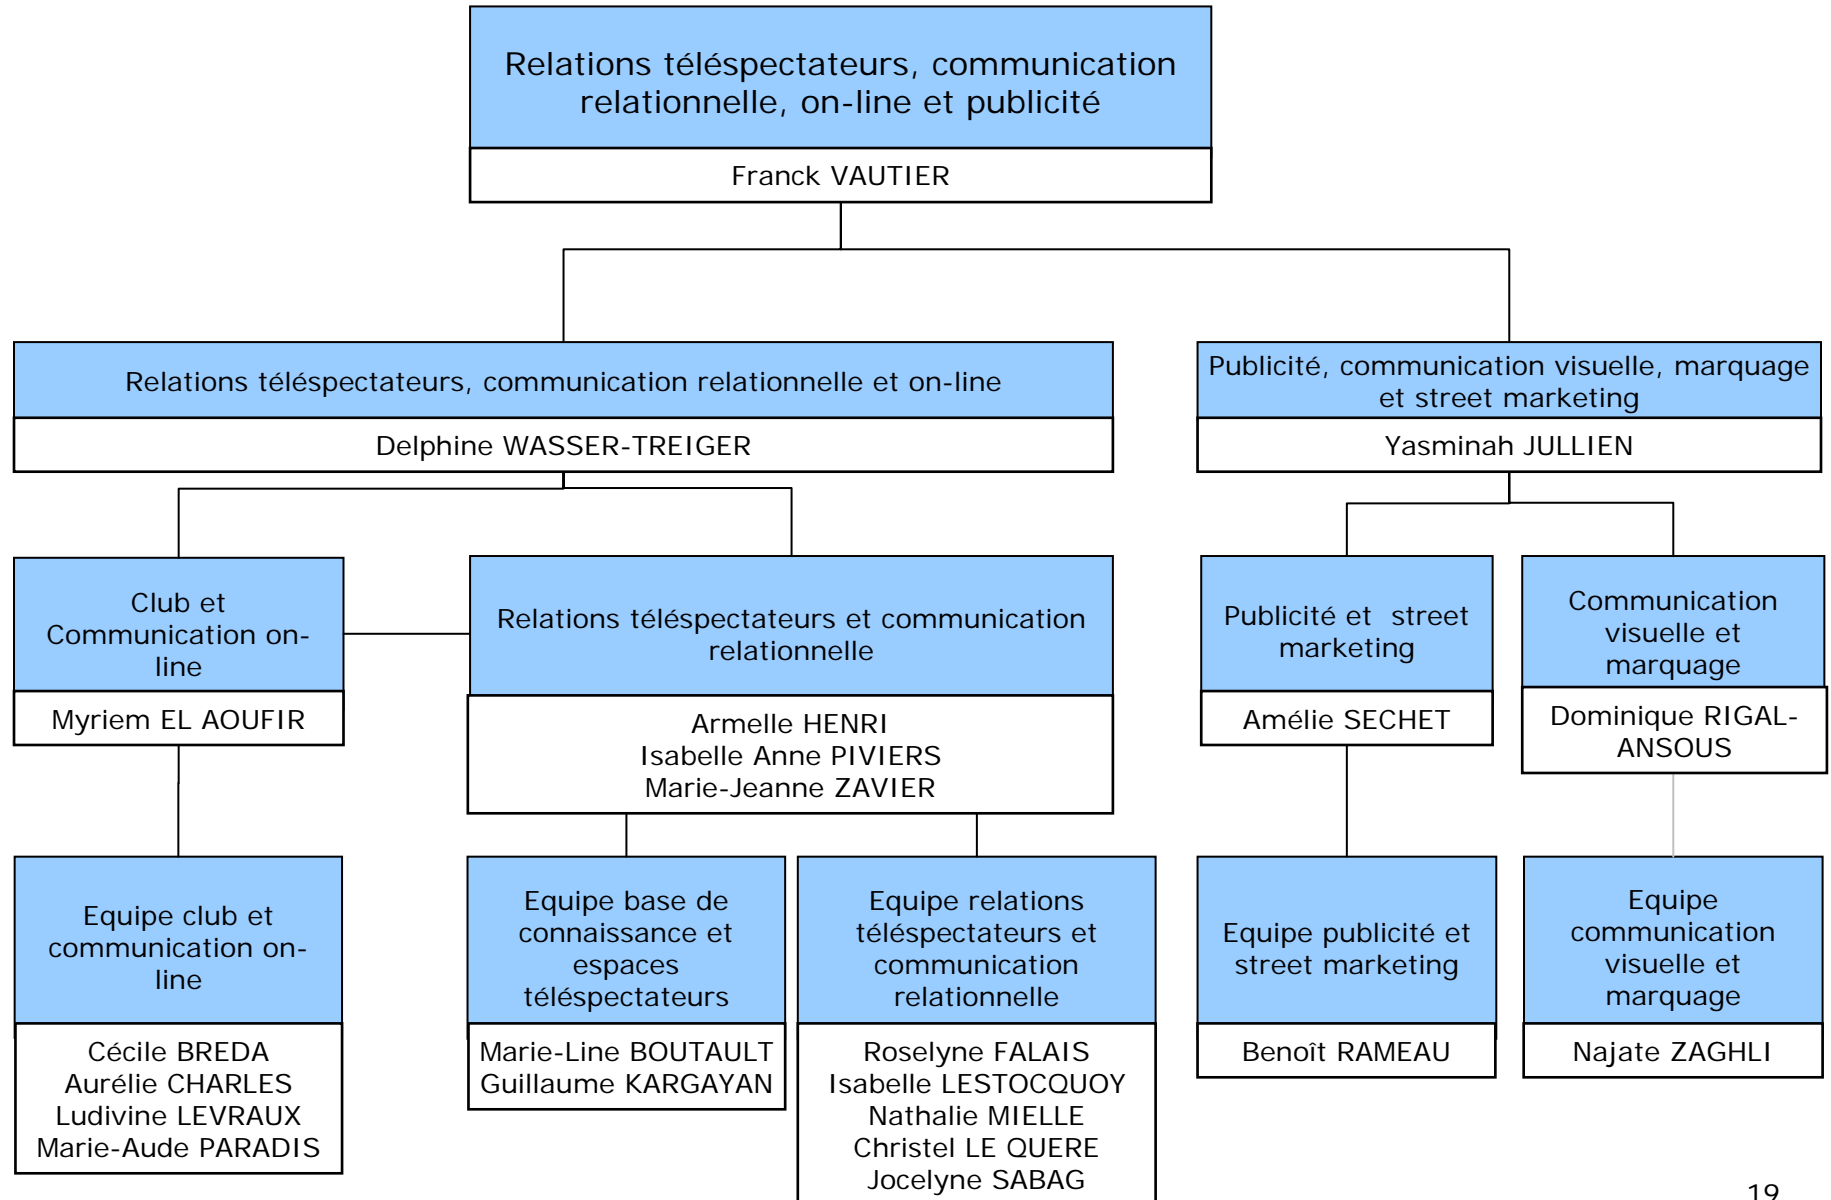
Relations téléspectateurs, communication relationnelle, on-line et publicité

Franck VAUTIER

Relations téléspectateurs, communication relationnelle et on-line

Delphine WASSER-TREIGER

Publicité, communication visuelle, marquage et street marketing

Yasminah JULLIEN

Club et Communication on-line

Myriem EL AOUFIR

Relations téléspectateurs et communication relationnelle

Armelle HENRI
Isabelle Anne PIVIERS
Marie-Jeanne ZAVIER

Publicité et street marketing

Amélie SECHET

Communication visuelle et marquage

Dominique RIGAL-ANSOUS

Equipe club et communication on-line

Cécile BREDA
Aurélie CHARLES
Ludivine LEVRAUX
Marie-Aude PARADIS

Equipe base de connaissance et espaces téléspectateurs

Marie-Line BOUTAULT
Guillaume KARGAYAN

Equipe relations téléspectateurs et communication relationnelle

Roselyne FALAIS
Isabelle LESTOCQUOY
Nathalie MIELLE
Christel LE QUERE
Jocelyne SABAG

Equipe publicité et street marketing

Benoît RAMEAU

Equipe communication visuelle et marquage

Najate ZAGHLI

19